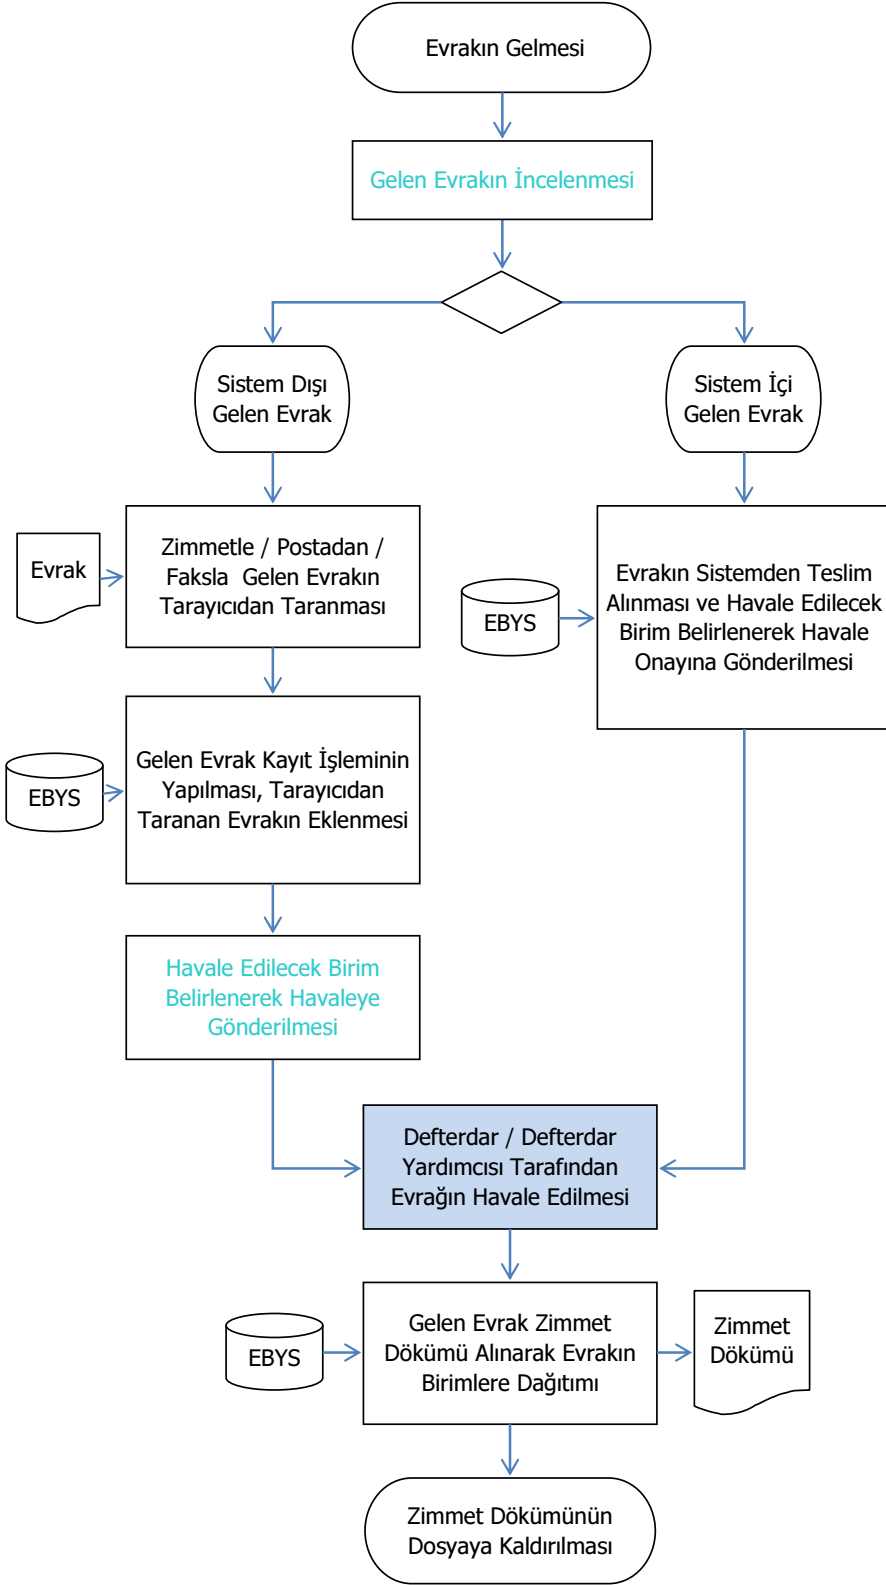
Evrakın Gelmesi

Gelen Evrakın İncelenmesi

Sistem Dışı Gelen Evrak

Sistem İçi Gelen Evrak

Evrak

Zimmetle / Postadan / Faksla Gelen Evrakın Tarayıcıdan Taranması

EBYS

Evrakın Sistemden Teslim Alınması ve Havale Edilecek Birim Belirlenerek Havale Onayına Gönderilmesi

EBYS

Gelen Evrak Kayıt İşleminin Yapılması, Tarayıcıdan Taranan Evrakın Eklenmesi

Havale Edilecek Birim Belirlenerek Havaleye Gönderilmesi

Defterdar / Defterdar Yardımcısı Tarafından Evrağın Havale Edilmesi

EBYS

Gelen Evrak Zimmet Dökümü Alınarak Evrakın Birimlere Dağıtımı

Zimmet Dökümü

Zimmet Dökümünün Dosyaya Kaldırılması